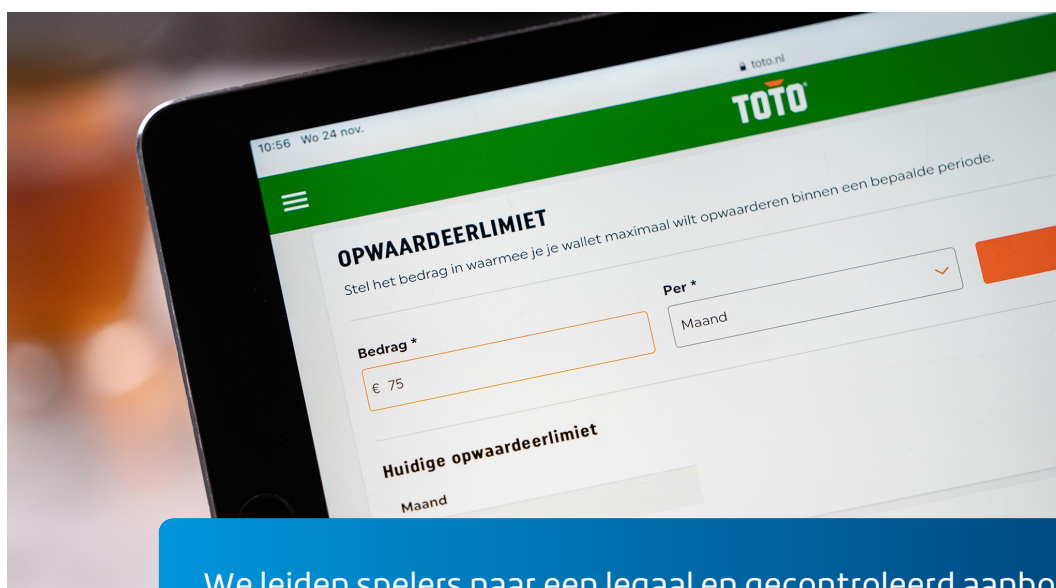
10:56 Wo 24 nov.

toto.nl

TOTO

OPWAARDEERLIMIET

Stel het bedrag in waarmee je je wallet maximaal wilt opwaarderen binnen een bepaalde periode.

Per *

Maand

Bedrag *

€ 75

Huidige opwaardeerlimiet

Maand

We leiden spelers naar een legaal en gecontroleerd aanbo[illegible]